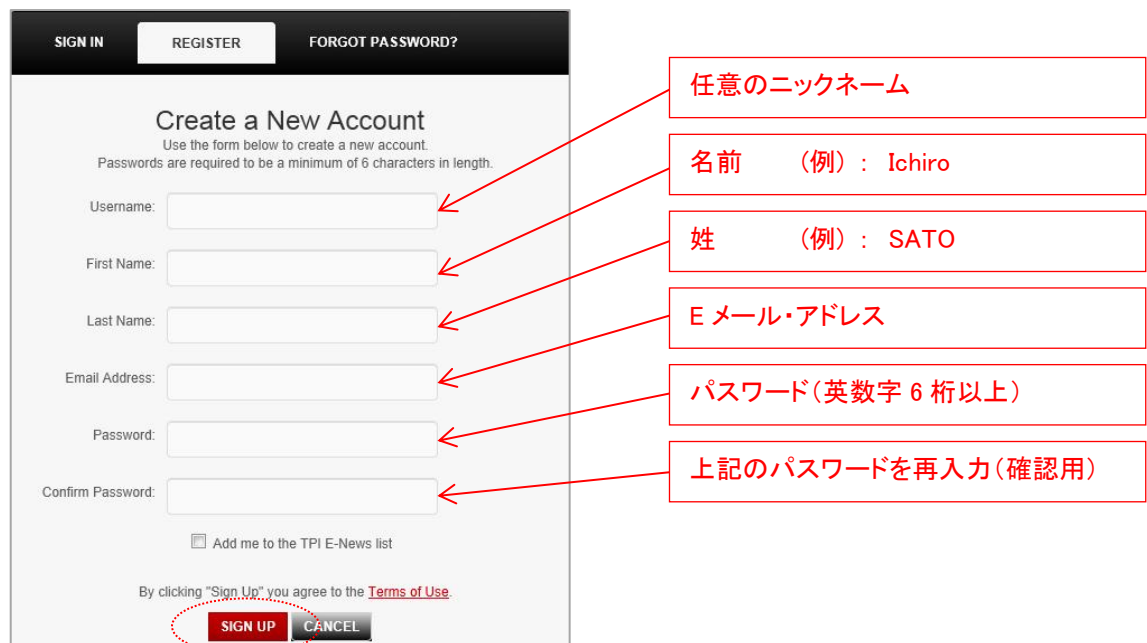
SIGN IN REGISTER FORGOT PASSWORD?

Create a New Account

Use the form below to create a new account.
Passwords are required to be a minimum of 6 characters in length.

Username:

First Name:

Last Name:

Email Address:

Password:

Confirm Password:

Add me to the TPI E-News list

By clicking "Sign Up" you agree to the Terms of Use.

SIGN UP CANCEL

任意のニックネーム

名前　（例）： Ichiro

姓　（例）： SATO

E メール・アドレス

パスワード（英数字 6 桁以上）

上記のパスワードを再入力（確認用）